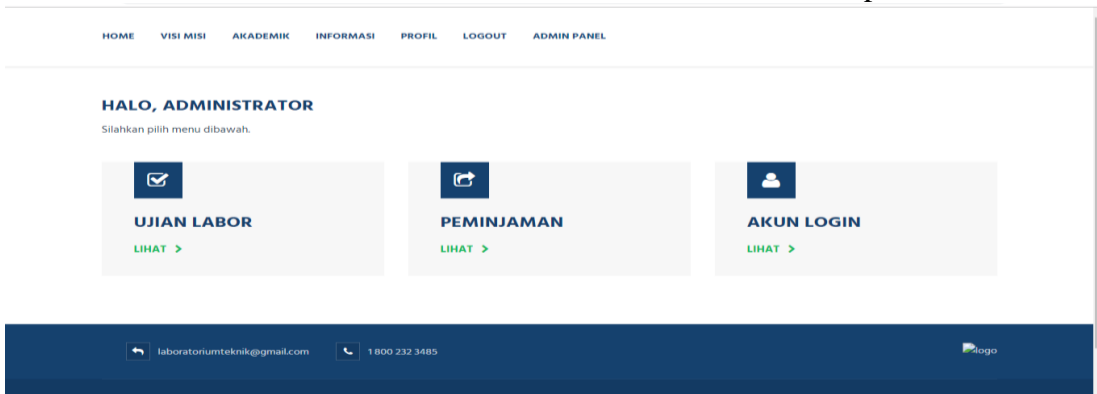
HOME VISI MISI AKADEMIK INFORMASI PROFIL LOGOUT ADMIN PANEL

HALO, ADMINISTRATOR
Silahkan pilih menu dibawah.

UJIAN LABOR
LIHAT >

PEMINJAMAN
LIHAT >

AKUN LOGIN
LIHAT >

laboratoriumteknik@gmail.com 1 800 232 3485

logo